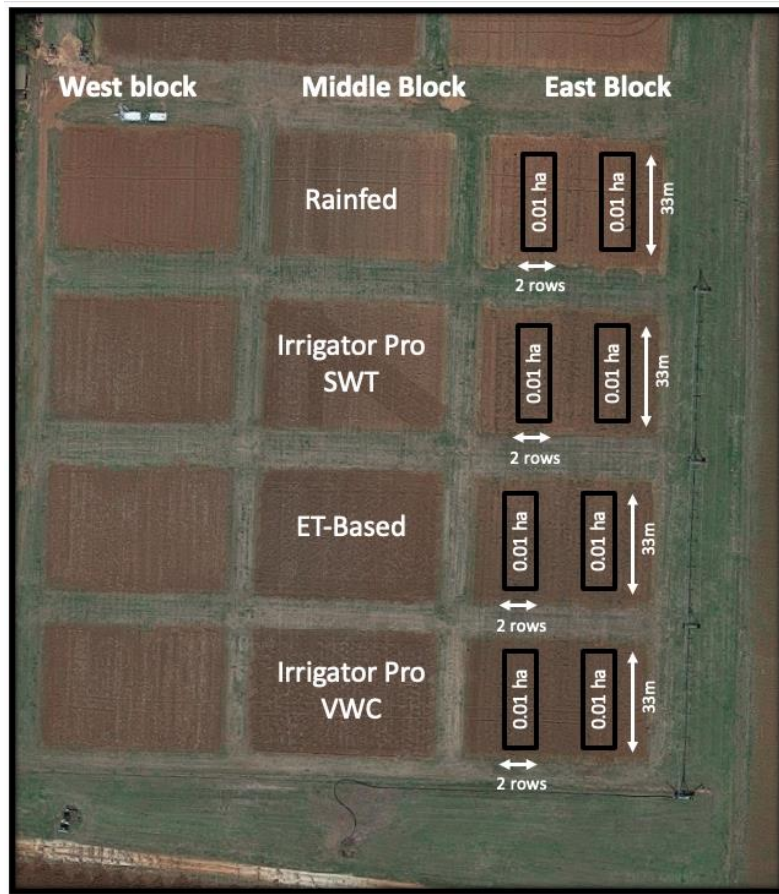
West block

Middle Block

East Block

Rainfed

0.01 ha

0.01 ha

33m

2 rows

Irrigator Pro SWT

0.01 ha

0.01 ha

33m

2 rows

ET-Based

0.01 ha

0.01 ha

33m

2 rows

Irrigator Pro VWC

0.01 ha

0.01 ha

33m

2 rows